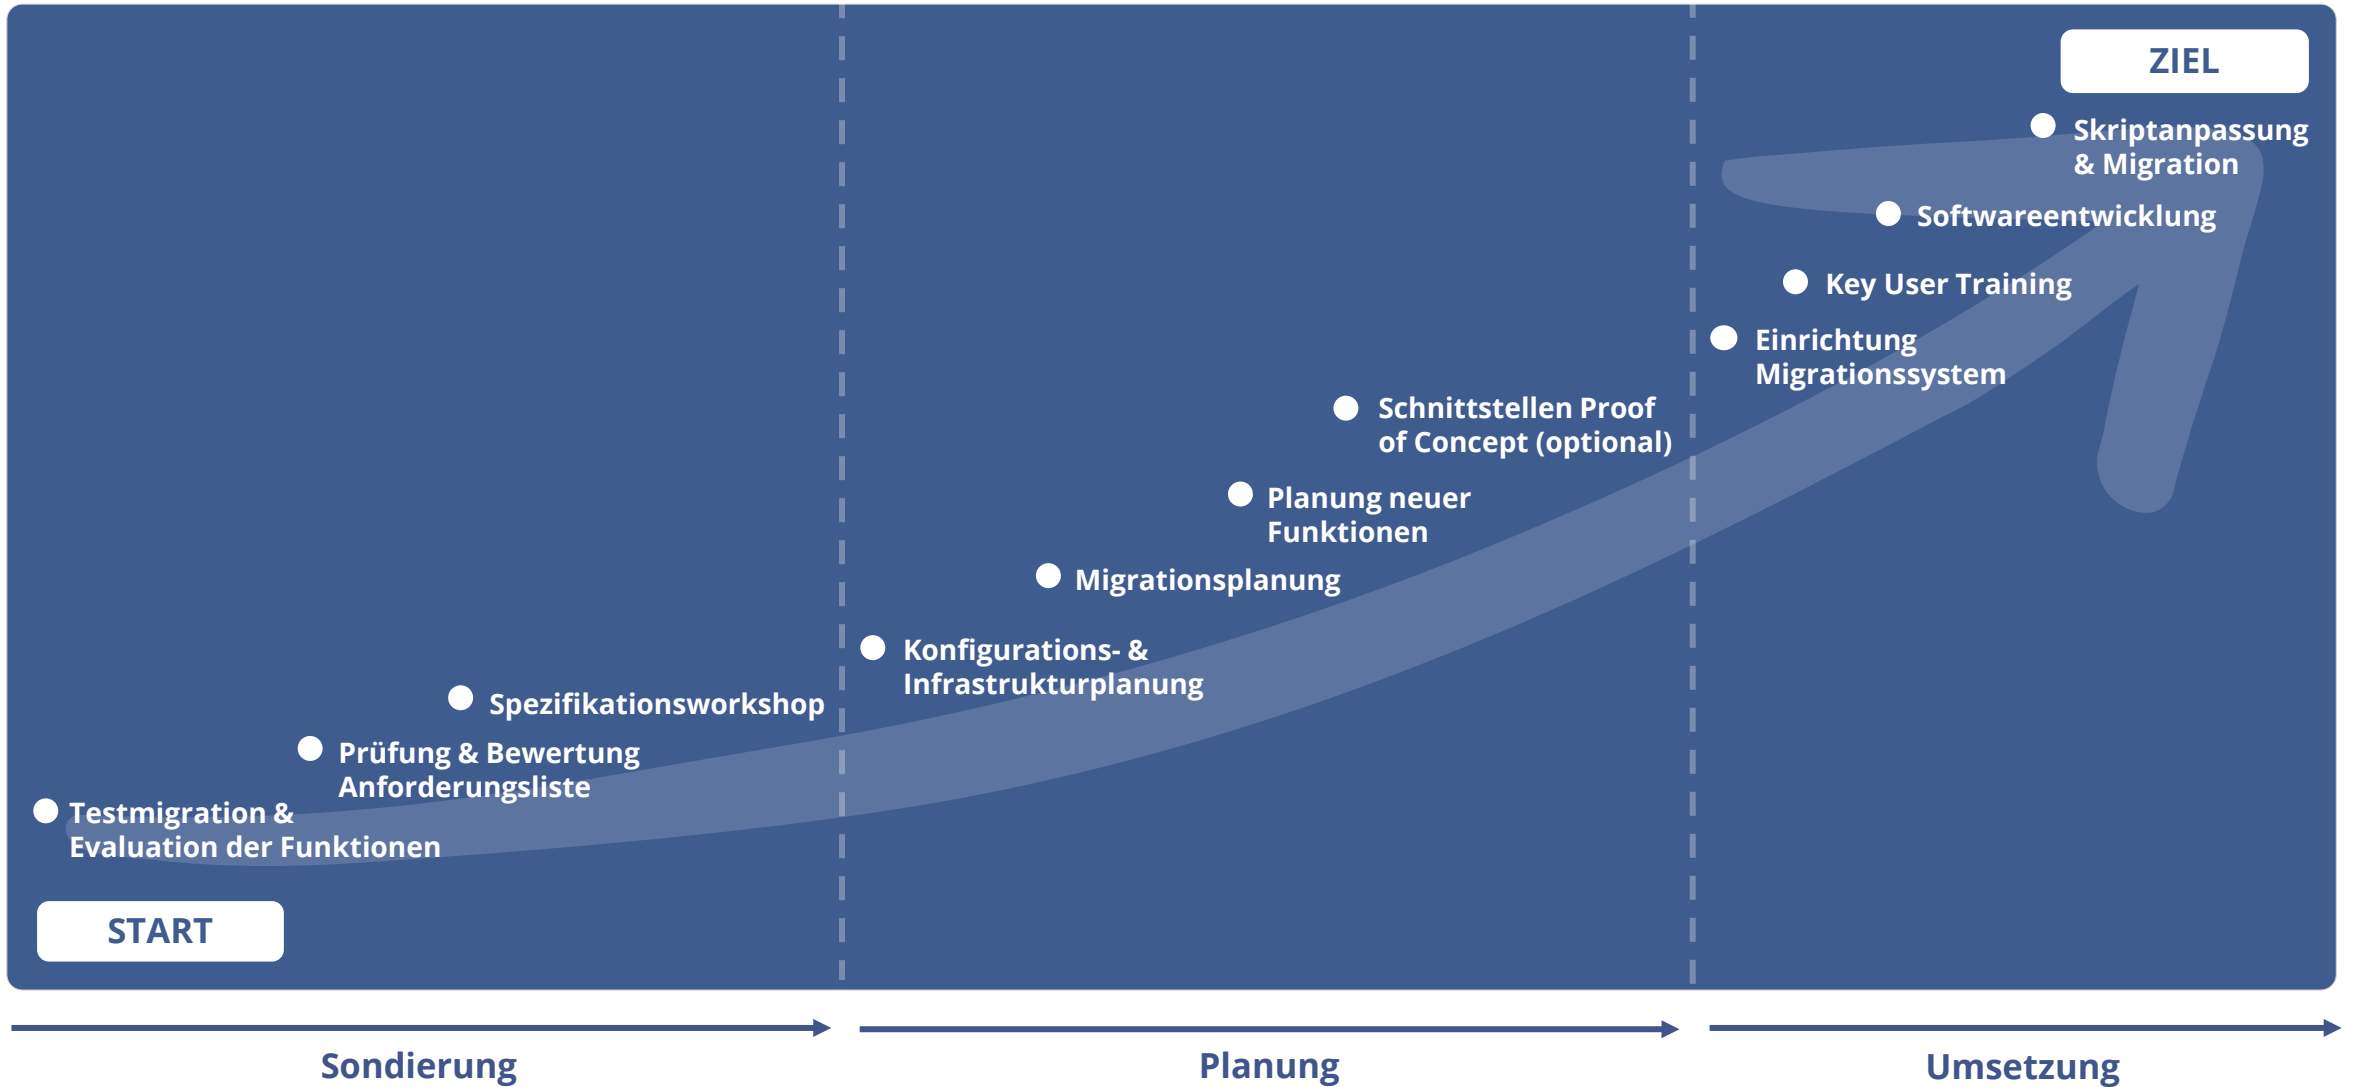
ZIEL

Skriptanpassung & Migration

Softwareentwicklung

Key User Training

Einrichtung Migrationssystem

Schnittstellen Proof of Concept (optional)

Planung neuer Funktionen

Migrationsplanung

Konfigurations- & Infrastrukturplanung

Spezifikationsworkshop

Prüfung & Bewertung Anforderungsliste

Testmigration & Evaluation der Funktionen

START

Sondierung

Planung

Umsetzung